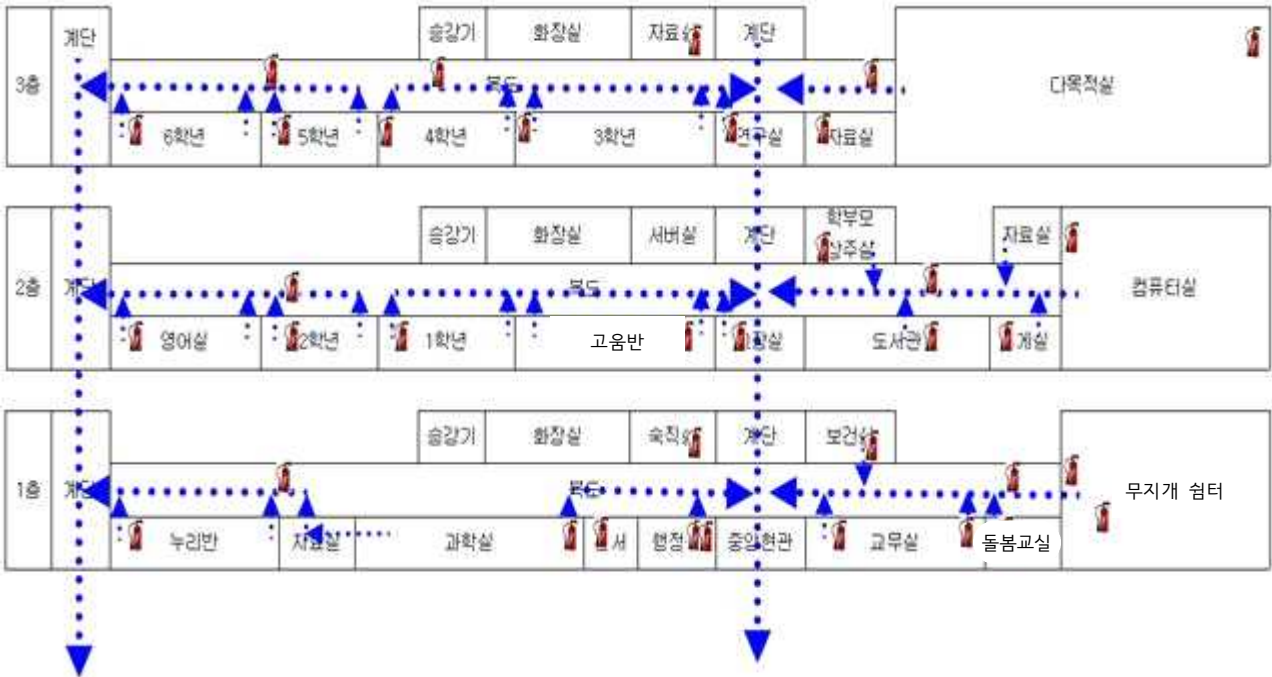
3층

계단

승강기

화장실

자료실

계단

복도

다목적실

6학년

5학년

4학년

3학년

연구실

자료실

2층

계단

승강기

화장실

서버실

계단

학부모 상주실

자료실

복도

컴퓨터실

영어실

2학년

1학년

고움반

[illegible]

도서관

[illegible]

1층

계단

승강기

화장실

숙직실

계단

보건실

복도

무지개 쉼터

누리반

자료실

과학실

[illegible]

행정실

중앙현관

교무실

돌봄교실